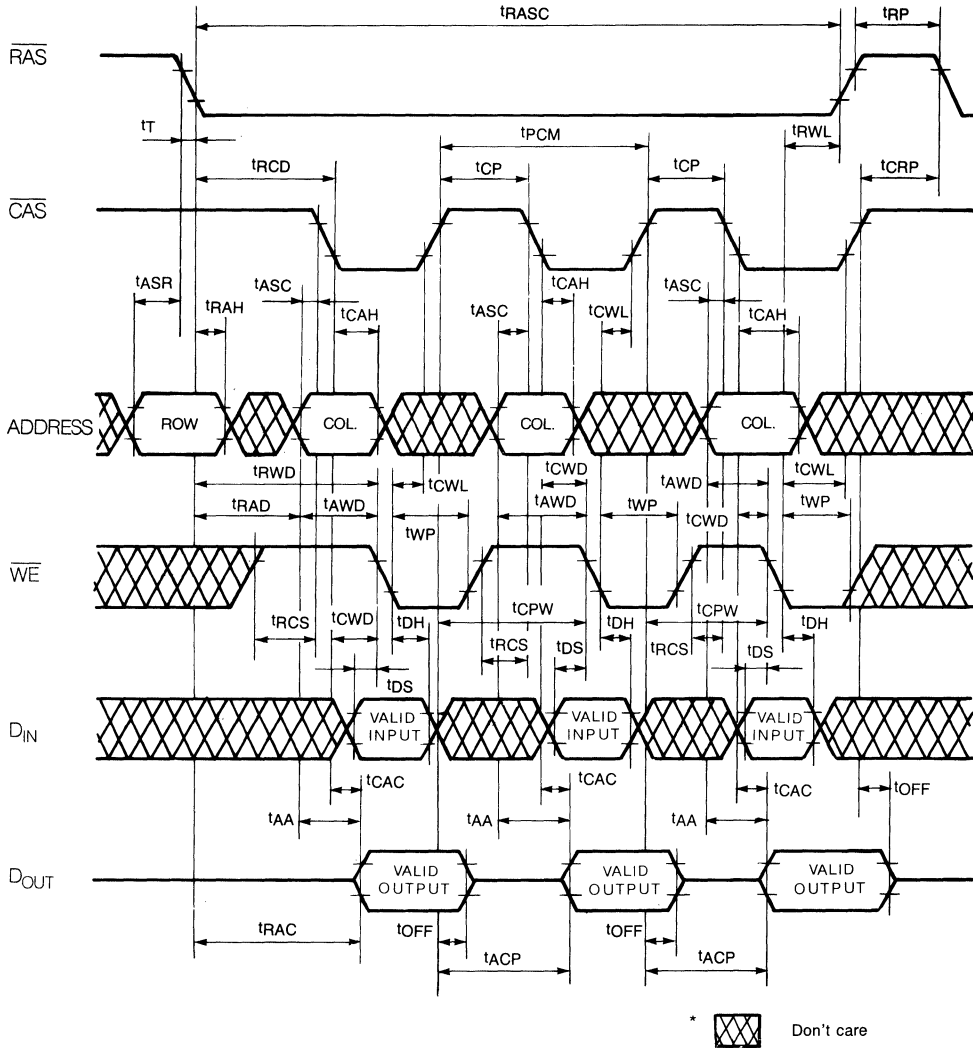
$t_{RASC}$
$t_{RP}$
$\overline{RAS}$
$t_T$
$t_{PCM}$
$t_{RWL}$
$t_{RCD}$
$t_{CP}$
$t_{CP}$
$t_{CRP}$
$\overline{CAS}$
$t_{ASR}$
$t_{RAH}$
$t_{ASC}$
$t_{CAH}$
$t_{ASC}$
$t_{CAH}$
$t_{CWL}$
$t_{ASC}$
$t_{CAH}$
ADDRESS ROW COL. COL. COL.
$t_{RWD}$
$t_{CWL}$
$t_{CWD}$
$t_{AWD}$
$t_{CWL}$
$t_{RAD}$
$t_{AWD}$
$t_{WP}$
$t_{AWD}$
$t_{WP}$
$t_{CWD}$
$t_{WP}$
$\overline{WE}$
$t_{CPW}$
$t_{CPW}$
$t_{RCS}$
$t_{CWD}$
$t_{DH}$
$t_{RCS}$
$t_{DS}$
$t_{DH}$
$t_{RCS}$
$t_{DS}$
$t_{DH}$
$t_{DS}$
$D_{IN}$ VALID INPUT VALID INPUT VALID INPUT
$t_{CAC}$
$t_{CAC}$
$t_{CAC}$
$t_{OFF}$
$t_{AA}$
$t_{AA}$
$t_{AA}$
$D_{OUT}$ VALID OUTPUT VALID OUTPUT VALID OUTPUT
$t_{RAC}$
$t_{OFF}$
$t_{OFF}$
$t_{ACP}$
$t_{ACP}$
* Don't care